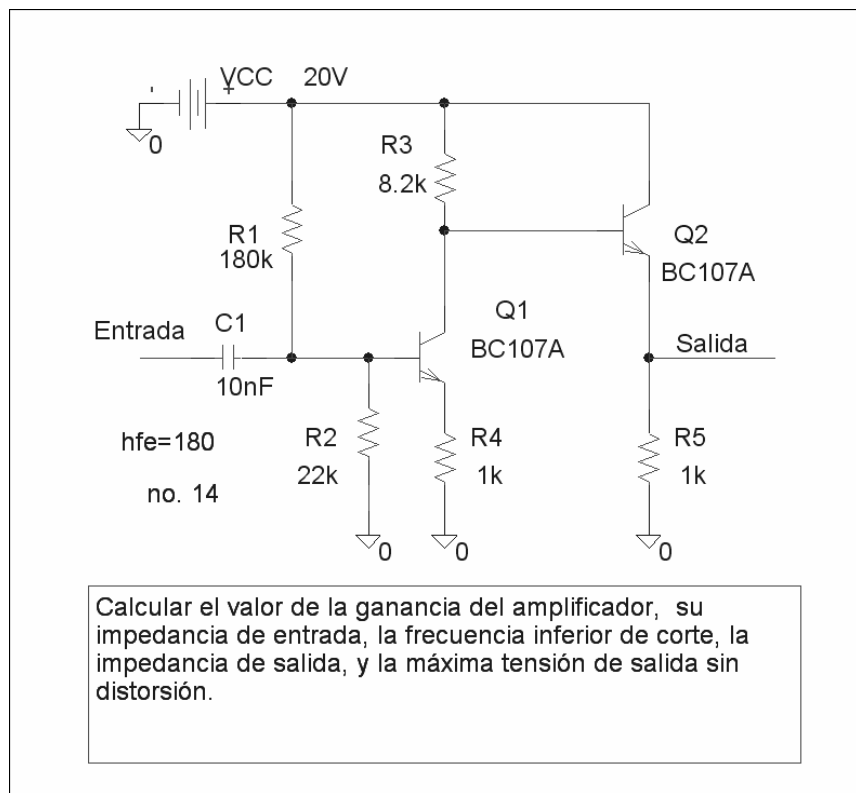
- +
VCC 20V

0

R3
8.2k

R1
180k

Q2
BC107A

Q1
BC107A

Entrada C1

10nF

Salida

hfe=180

no. 14

R2
22k

R4
1k

R5
1k

0 0 0

Calcular el valor de la ganancia del amplificador, su impedancia de entrada, la frecuencia inferior de corte, la impedancia de salida, y la máxima tensión de salida sin distorsión.